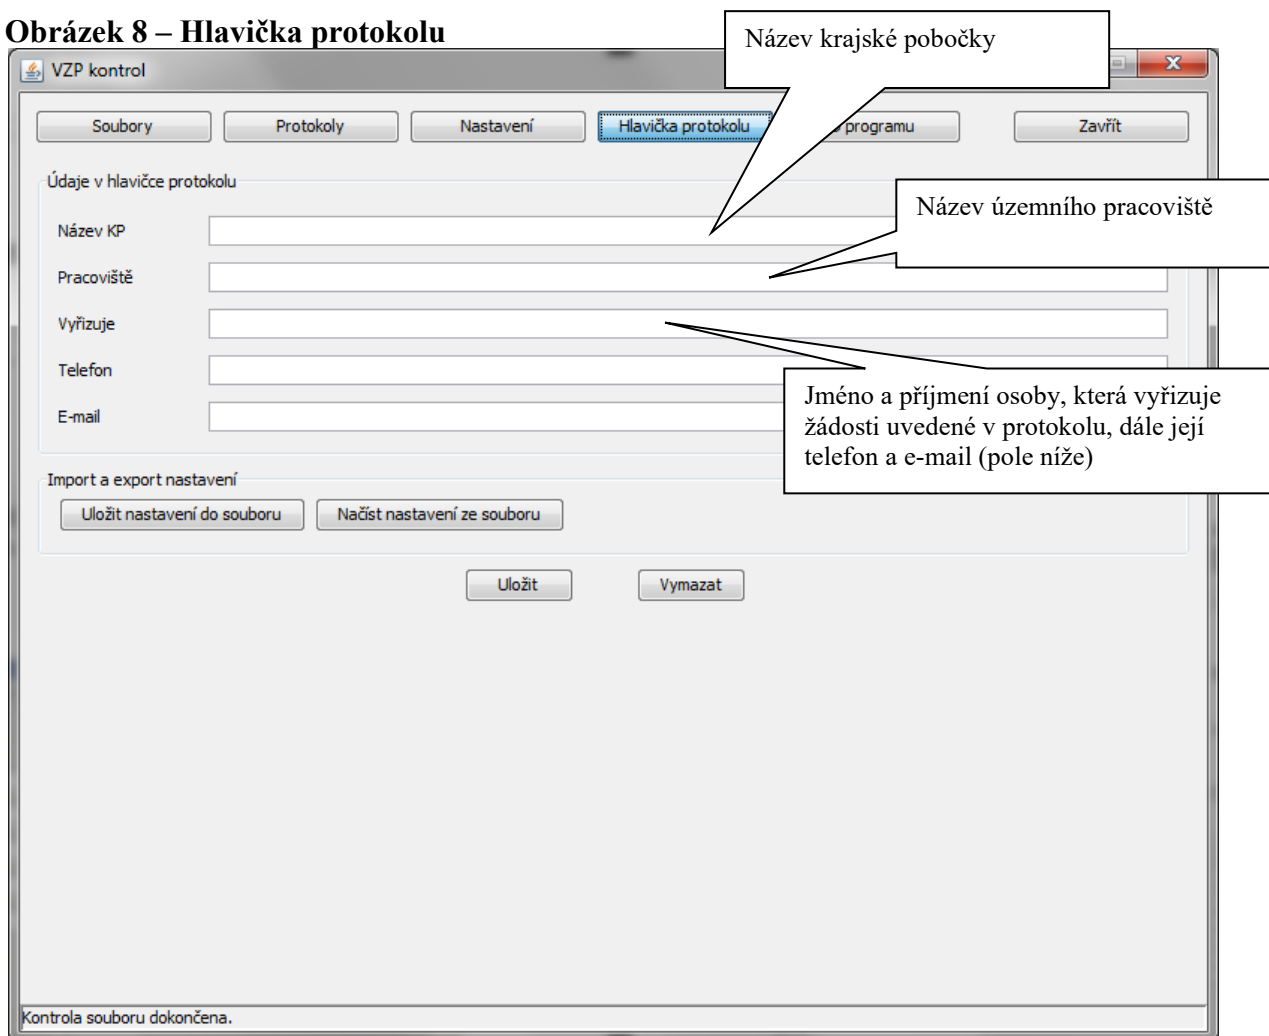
Obrázek 8 – Hlavička protokolu

VZP kontrol

Název krajské pobočky

Soubory | Protokoly | Nastavení | Hlavička protokolu | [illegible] programu | Zavřít

Údaje v hlavičce protokolu

Název územního pracoviště

Název KP

Pracoviště

Vyřizuje

Telefon

E-mail

Jméno a příjmení osoby, která vyřizuje žádosti uvedené v protokolu, dále její telefon a e-mail (pole níže)

Import a export nastavení

Uložit nastavení do souboru | Načíst nastavení ze souboru

Uložit | Vymazat

Kontrola souboru dokončena.